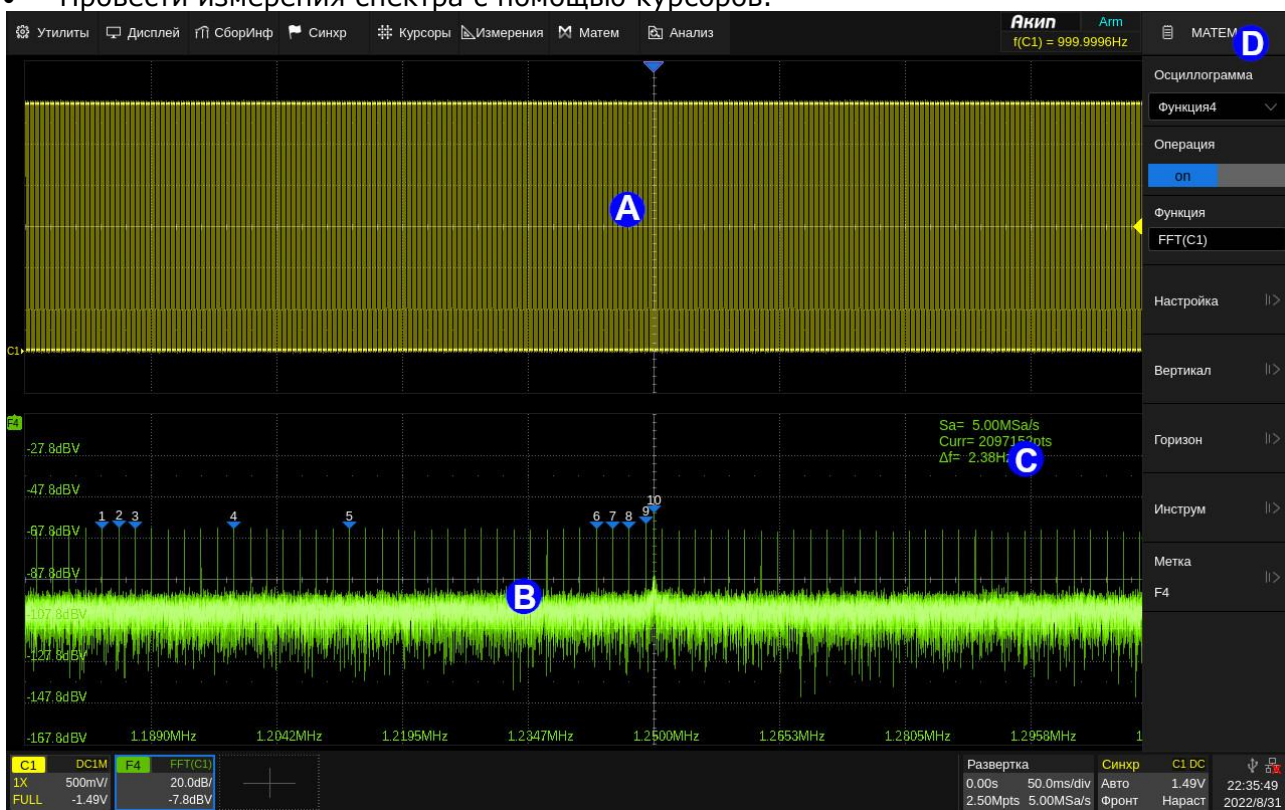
• Провести измерения спектра с помощью курсоров.

Утилиты Дисплей СборИнф Синхр Курсоры Измерения Матем Анализ

Акип Arm f(C1) = 999.9996Hz

МАТЕМ D

Осциллограмма
Функция4
Операция
on
Функция
FFT(C1)
Настройка
Вертикал
Горизон
Инструм
Метка
F4

A

C1

F4
Sa= 5.00MSa/s
Curr= 2097152pts
Δf= 2.38Hz C

-27.8dBV
-47.8dBV
-67.8dBV
-87.8dBV
-107.8dBV
-127.8dBV
-147.8dBV
-167.8dBV

1 2 3 4 5 6 7 8 9 10

B

1.1890MHz 1.2042MHz 1.2195MHz 1.2347MHz 1.2500MHz 1.2653MHz 1.2805MHz 1.2958MHz 1

C1 DC1M 1X 500mV/ FULL -1.49V
F4 FFT(C1) 20.0dB/ -7.8dBV

Развертка 0.00s 50.0ms/div 2.50Mpts 5.00MSa/s
Синхр C1 DC Авто 1.49V Фронт Нараст
22:35:49 2022/8/31